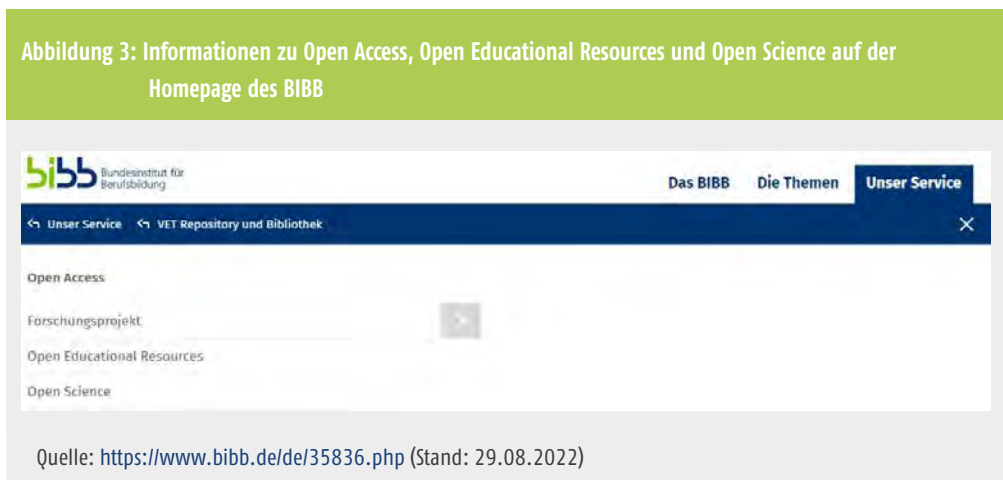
Abbildung 3: Informationen zu Open Access, Open Educational Resources und Open Science auf der Homepage des BIBB

bibb Bundesinstitut für Berufsbildung

Das BIBB Die Themen Unser Service

Unser Service VET Repository und Bibliothek

×

Open Access

Forschungsprojekt

Open Educational Resources

Open Science

Quelle: https://www.bibb.de/de/35836.php (Stand: 29.08.2022)